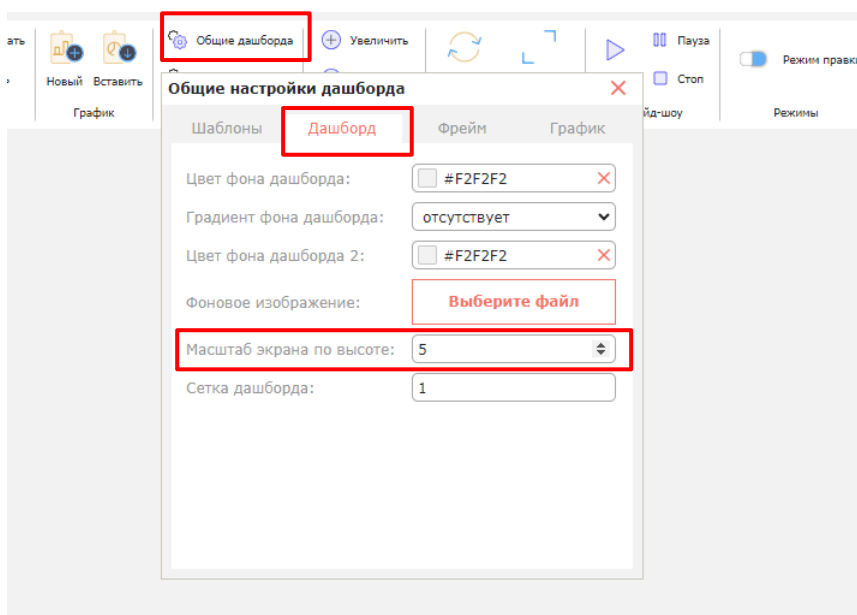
ать

Новый Вставить

График

Общие дашборда

Увеличить

Пауза

Стоп

йд-шоу

Режим правк

Режимы

Общие настройки дашборда

Шаблоны | Дашборд | Фрейм | График

Цвет фона дашборда: #F2F2F2

Градиент фона дашборда: отсутствует

Цвет фона дашборда 2: #F2F2F2

Фоновое изображение: Выберите файл

Масштаб экрана по высоте: 5

Сетка дашборда: 1